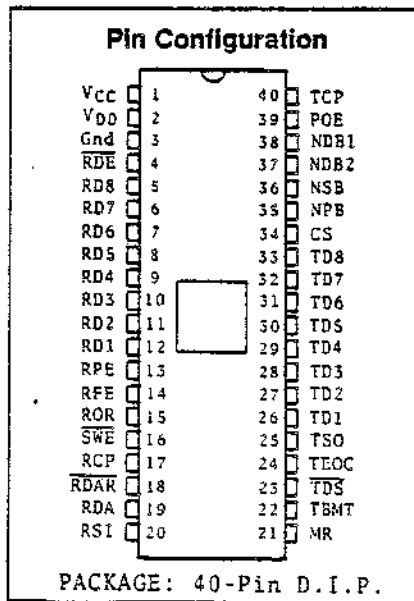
Pin Configuration

| | | | |
|---|---|---|---|
| Vcc | 1 | 40 | TCP |
| $V_{DD}$ | 2 | 39 | POE |
| Gnd | 3 | 38 | NDB1 |
| $\overline{RDE}$ | 4 | 37 | NDB2 |
| RD8 | 5 | 36 | NSB |
| RD7 | 6 | 35 | NPB |
| RD6 | 7 | 34 | CS |
| RD5 | 8 | 33 | TD8 |
| RD4 | 9 | 32 | TD7 |
| RD3 | 10 | 31 | TD6 |
| RD2 | 11 | 30 | TD5 |
| RD1 | 12 | 29 | TD4 |
| RPE | 13 | 28 | TD3 |
| RFE | 14 | 27 | TD2 |
| ROR | 15 | 26 | TD1 |
| $\overline{SWE}$ | 16 | 25 | TSO |
| RCP | 17 | 24 | TEOC |
| $\overline{RDAR}$ | 18 | 23 | $\overline{TDS}$ |
| RDA | 19 | 22 | TBMT |
| RSI | 20 | 21 | MR |

PACKAGE: 40-Pin D.I.P.